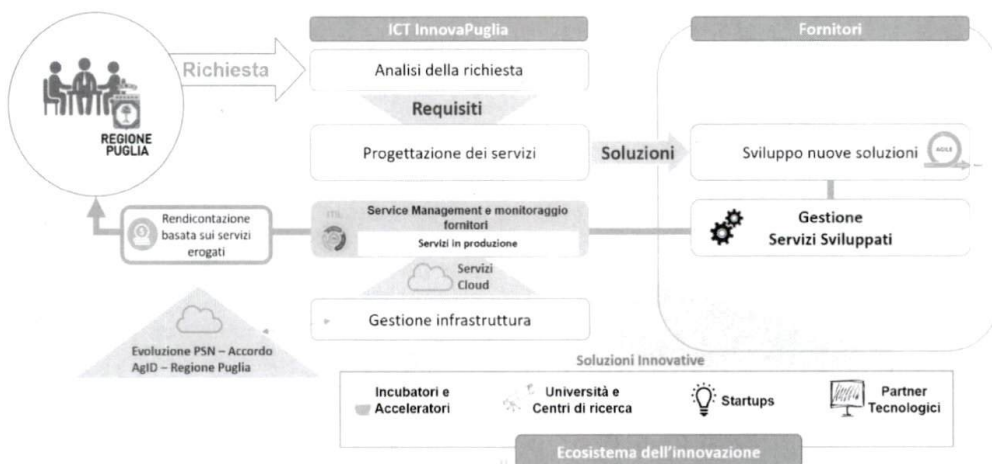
ICT InnovaPuglia

Fornitori

REGIONE PUGLIA

Richiesta

Analisi della richiesta

Requisiti

Progettazione dei servizi

Soluzioni

Sviluppo nuove soluzioni

AGILE

Rendicontazione basata sui servizi erogati

ITIL

Service Management e monitoraggio fornitori

Servizi in produzione

Gestione Servizi Sviluppati

Servizi Cloud

Gestione infrastruttura

Evoluzione PSN – Accordo AgID – Regione Puglia

Soluzioni Innovative

Incubatori e Acceleratori

Università e Centri di ricerca

Startups

Partner Tecnologici

Ecosistema dell'innovazione